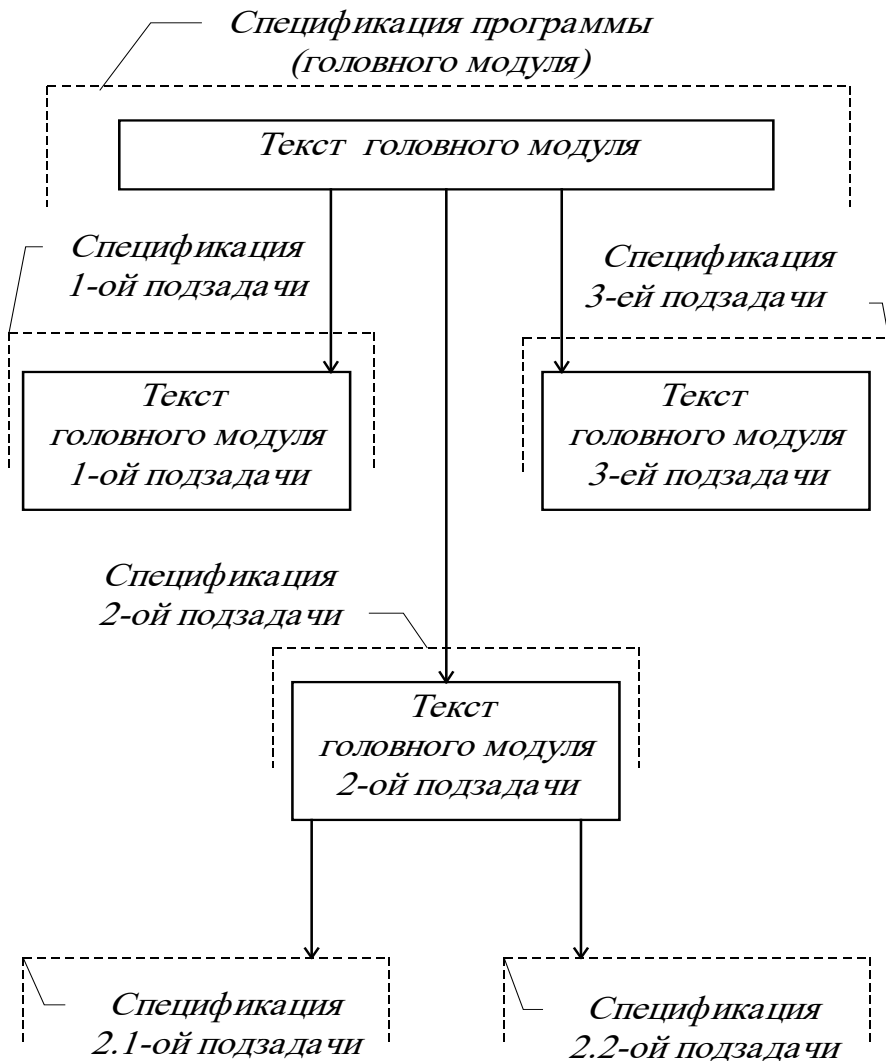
Спецификация программы (головного модуля)

Текст головного модуля

Спецификация 1-ой подзадачи

Спецификация 3-ей подзадачи

Текст головного модуля 1-ой подзадачи

Текст головного модуля 3-ей подзадачи

Спецификация 2-ой подзадачи

Текст головного модуля 2-ой подзадачи

Спецификация 2.1-ой подзадачи

Спецификация 2.2-ой подзадачи